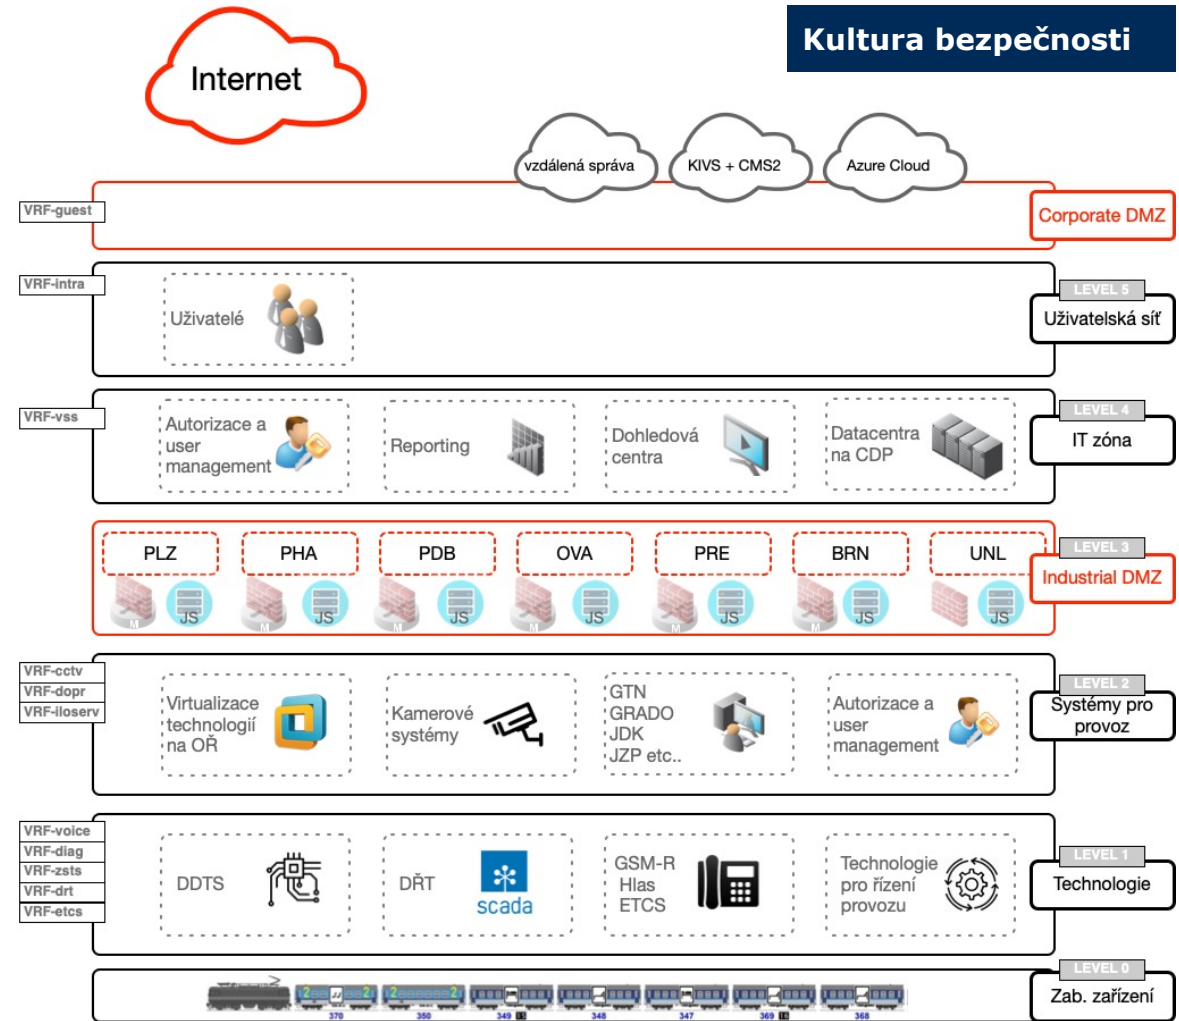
Kultura bezpečnosti

Internet

vzdálená správa

KIVS + CMS2

Azure Cloud

VRF-guest

Corporate DMZ

VRF-intra

Uživatelé

LEVEL 5

Uživatelská síť

VRF-vss

Autorizace a user management

Reporting

Dohledová centra

Datacentra na CDP

LEVEL 4

IT zóna

PLZ

PHA

PDB

OVA

PRE

BRN

UNL

M JS

M JS

M JS

M JS

M JS

M JS

JS

LEVEL 3

Industrial DMZ

VRF-cctv

VRF-dopr

VRF-iloserv

Virtualizace technologií na OŘ

Kamerové systémy

GTN GRADO JDK JZP etc..

Autorizace a user management

LEVEL 2

Systémy pro provoz

VRF-voice

VRF-diag

VRF-zsts

VRF-drt

VRF-etcs

DDTS

DŘT

scada

GSM-R Hlas ETCS

Technologie pro řízení provozu

LEVEL 1

Technologie

LEVEL 0

Zab. zařízení

370

350

349

348

347

369

368